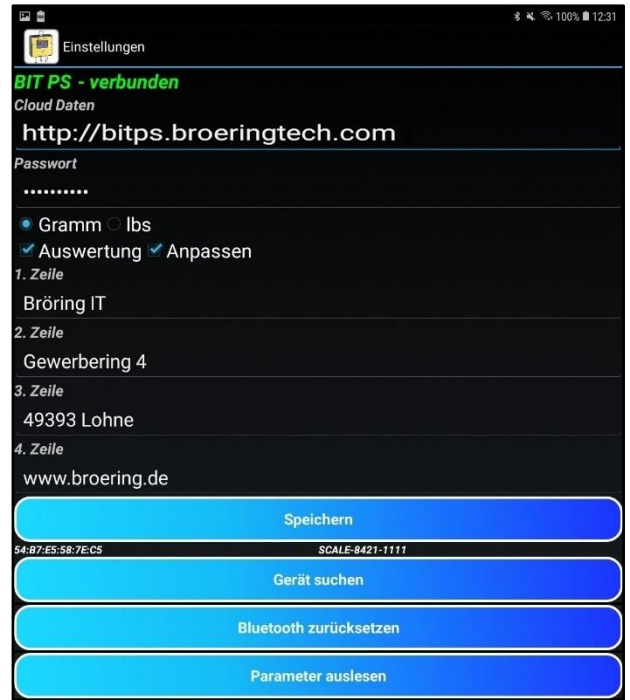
100% 12:31

Einstellungen

BIT PS - verbunden

Cloud Daten

http://bitps.broeringtech.com

Passwort

••••••••••

Gramm lbs

Auswertung Anpassen

1. Zeile

Bröring IT

2. Zeile

Gewerbering 4

3. Zeile

49393 Lohne

4. Zeile

www.broering.de

Speichern

54:B7:E5:58:7E:C5 SCALE-8421-1111

Gerät suchen

Bluetooth zurücksetzen

Parameter auslesen